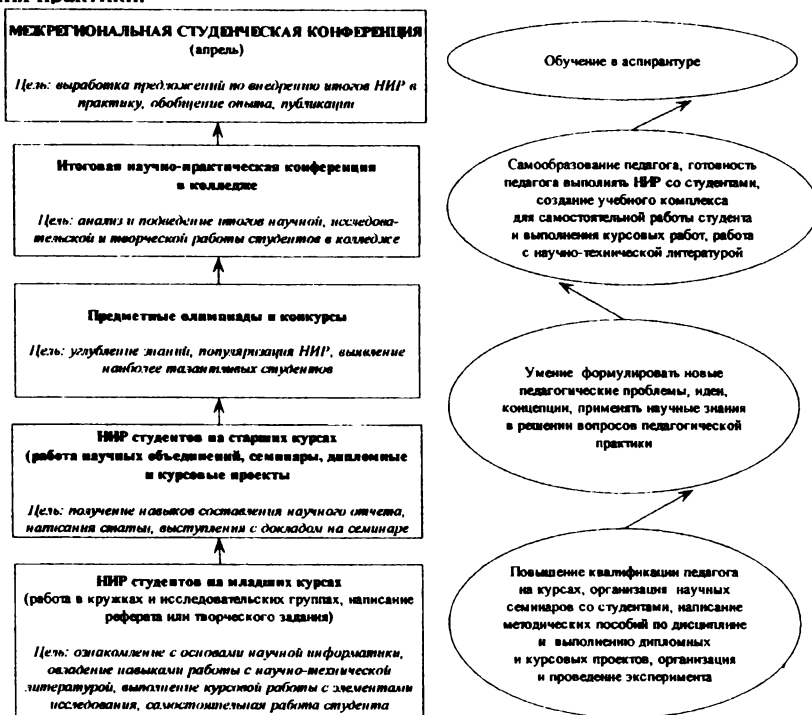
МЕЖРЕГИОНАЛЬНАЯ СТУДЕНЧЕСКАЯ КОНФЕРЕНЦИЯ (апрель)

Цель: выработка предложений по внедрению итогов НИР в практику, обобщение опыта, публикации

Итоговая научно-практическая конференция в колледже

Цель: анализ и подведение итогов научной, исследовательской и творческой работы студентов в колледже

Предметные олимпиады и конкурсы

Цель: углубление знаний, популяризация НИР, выявление наиболее талантливых студентов

НИР студентов на старших курсах (работа научных объединений, семинары, дипломные и курсовые проекты)

Цель: получение навыков составления научного отчета, написания статьи, выступления с докладом на семинаре

НИР студентов на младших курсах (работа в кружках и исследовательских группах, написание реферата или творческого задания)

Цель: ознакомление с основами научной информатики, овладение навыками работы с научно-технической литературой, выполнение курсовой работы с элементами исследования, самостоятельная работа студента

Обучение в аспирантуре

Самообразование педагога, готовность педагога выполнять НИР со студентами, создание учебного комплекса для самостоятельной работы студента и выполнения курсовых работ, работа с научно-технической литературой

Умение формулировать новые педагогические проблемы, идеи, концепции, применять научные знания в решении вопросов педагогической практики

Повышение квалификации педагога на курсах, организация научных семинаров со студентами, написание методических пособий по дисциплине и выполнению дипломных и курсовых проектов, организация и проведение эксперимента